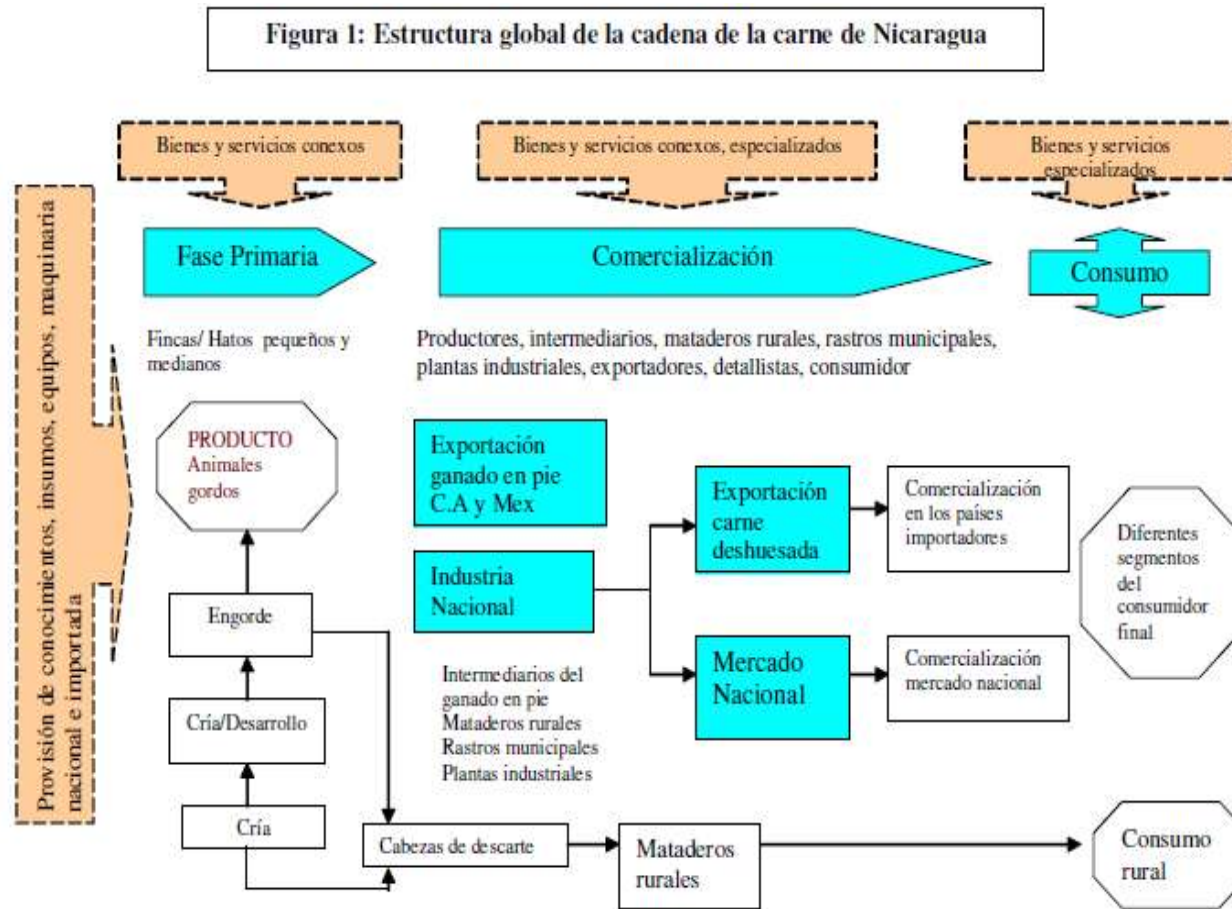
Figura 1: Estructura global de la cadena de la carne de Nicaragua

Bienes y servicios conexos

Bienes y servicios conexos, especializados

Bienes y servicios especializados

Provisión de conocimientos, insumos, equipos, maquinaria nacional e importada

Fase Primaria

Comercialización

Consumo

Fincas/ Hatos pequeños y medianos

Productores, intermediarios, mataderos rurales, rastros municipales, plantas industriales, exportadores, detallistas, consumidor

PRODUCTO Animales gordos

Exportación ganado en pie C.A y Mex

Industria Nacional

Exportación carne deshuesada

Comercialización en los países importadores

Diferentes segmentos del consumidor final

Engorde

Mercado Nacional

Comercialización mercado nacional

Intermediarios del ganado en pie
Mataderos rurales
Rastros municipales
Plantas industriales

Cría/Desarrollo

Cría

Cabezas de descarte

Mataderos rurales

Consumo rural